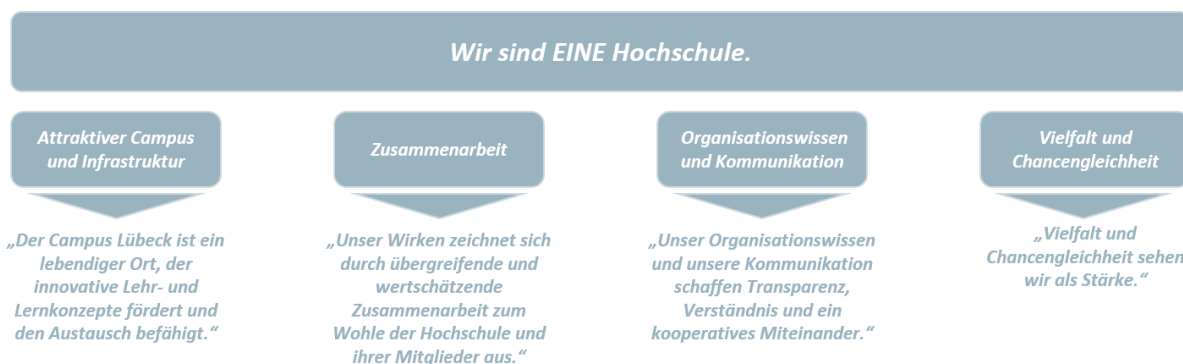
Wir sind EINE Hochschule.

Attraktiver Campus und Infrastruktur

„Der Campus Lübeck ist ein lebendiger Ort, der innovative Lehr- und Lernkonzepte fördert und den Austausch befähigt."

Zusammenarbeit

„Unser Wirken zeichnet sich durch übergreifende und wertschätzende Zusammenarbeit zum Wohle der Hochschule und ihrer Mitglieder aus."

Organisationswissen und Kommunikation

„Unser Organisationswissen und unsere Kommunikation schaffen Transparenz, Verständnis und ein kooperatives Miteinander."

Vielfalt und Chancengleichheit

„Vielfalt und Chancengleichheit sehen wir als Stärke."